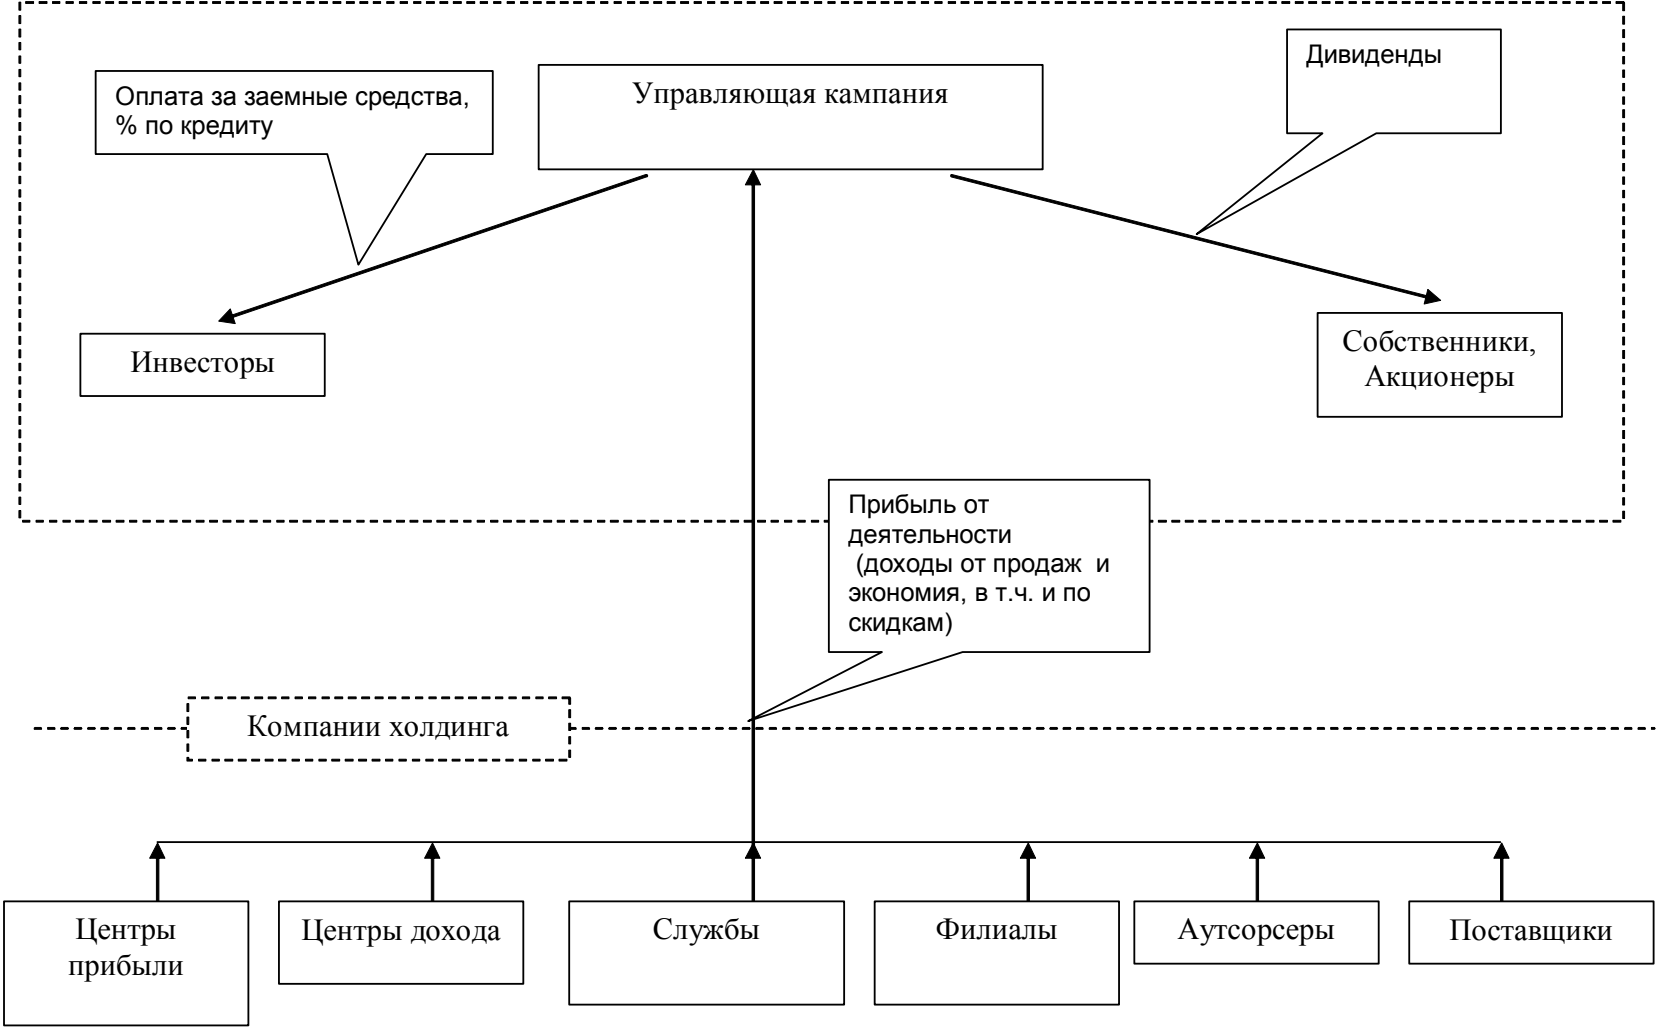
Оплата за заемные средства, % по кредиту

Управляющая кампания

Дивиденды

Инвесторы

Собственники, Акционеры

Прибыль от деятельности (доходы от продаж и экономия, в т.ч. и по скидкам)

Компании холдинга

Центры прибыли

Центры дохода

Службы

Филиалы

Аутсорсеры

Поставщики